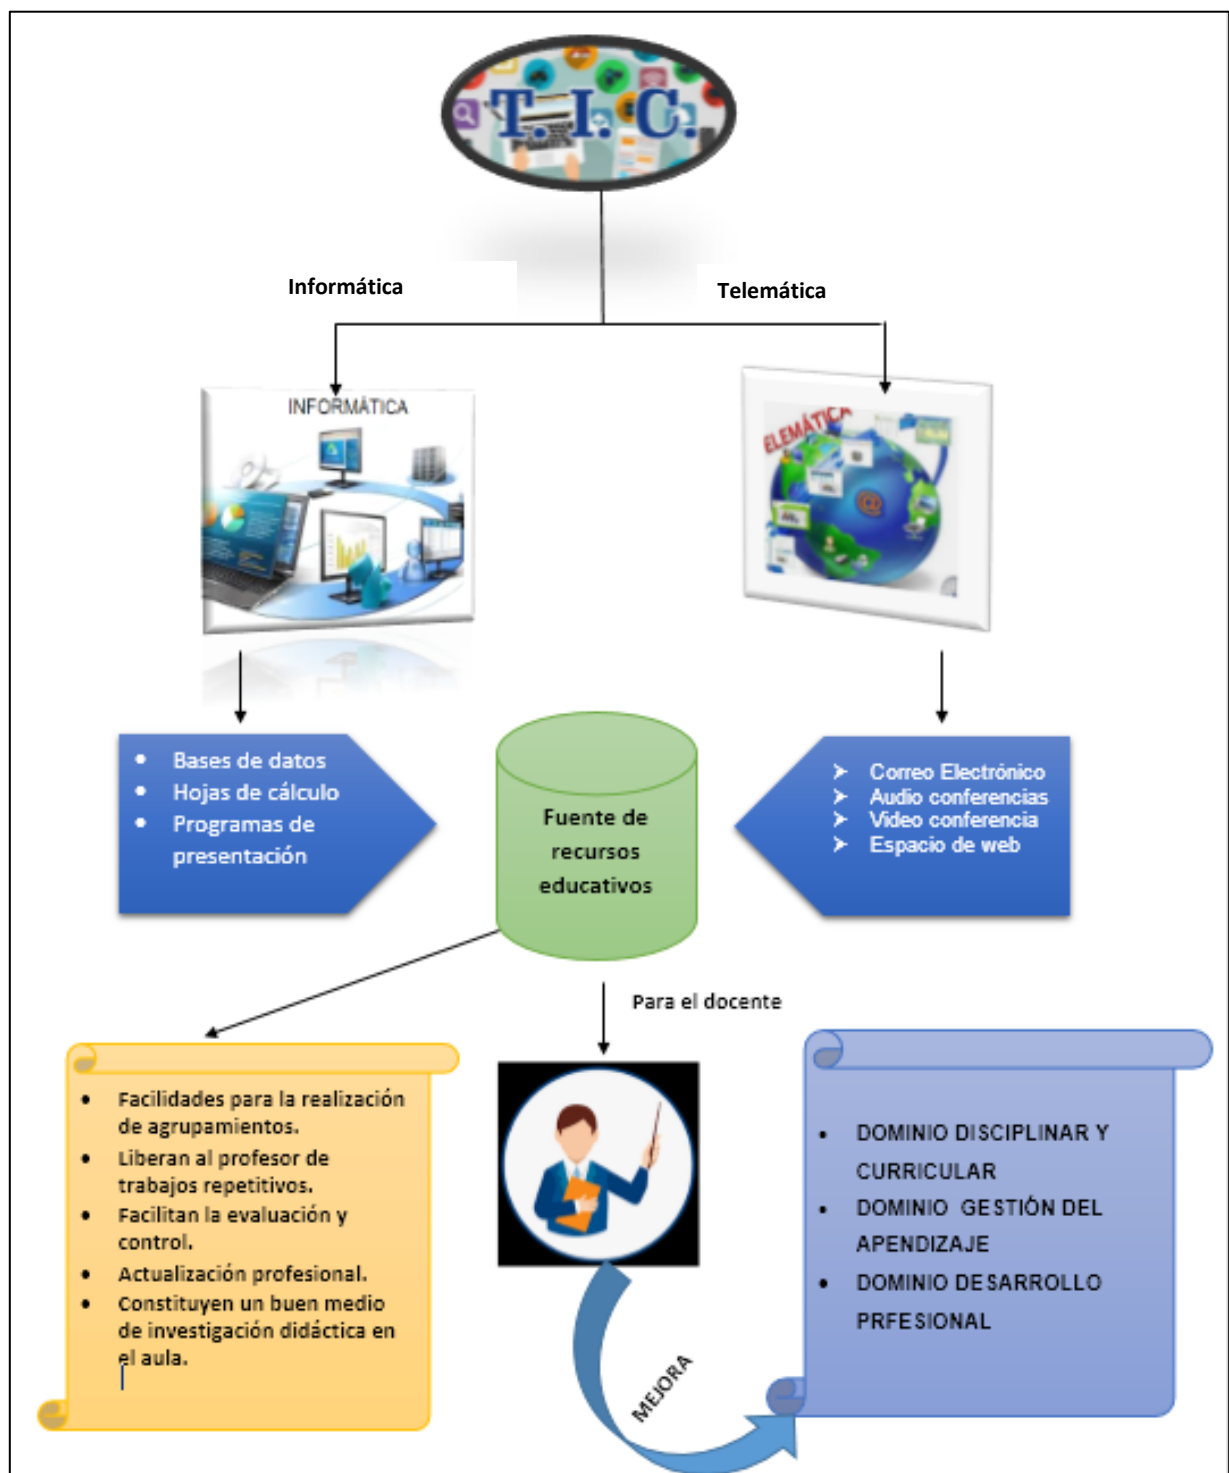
T.I.C.

Informática

Telemática

INFORMÁTICA

ELEMÁTICA

- Bases de datos
- Hojas de cálculo
- Programas de presentación

Fuente de recursos educativos

- Correo Electrónico
- Audio conferencias
- Video conferencia
- Espacio de web

Para el docente

- Facilidades para la realización de agrupamientos.
- Liberan al profesor de trabajos repetitivos.
- Facilitan la evaluación y control.
- Actualización profesional.
- Constituyen un buen medio de investigación didáctica en el aula.

MEJORA

- DOMINIO DISCIPLINAR Y CURRICULAR
- DOMINIO GESTIÓN DEL APENDIZAJE
- DOMINIO DESARROLLO PRFESIONAL